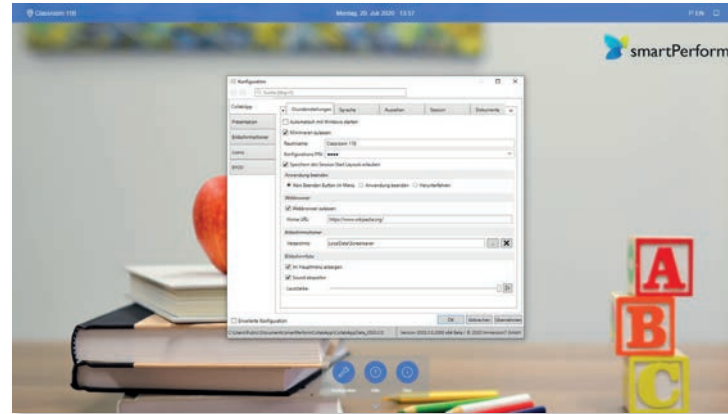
Classroom 118

Montag, 20. Juli 2020 13:57

smartPerform

Konfiguration

Suche (Strg+F)

CollabApp

Präsentation

Bildschirmschoner

Lizenz

BYOD

Grundeinstellungen | Sprache | Ausgaben | Session | Dokumente

Automatisch mit Windows starten

Minimieren zulassen

Raumname: Classroom 118

Konfigurations-PIN: ••••

Speichern des Session Start Layouts erlauben

Anwendung beenden

Kein Beenden Button im Menü | Anwendung beenden | Herunterfahren

Webbrowser

Webbrowser zulassen

Home URL: https://www.wikipedia.org/

Bildschirmschoner

Verzeichnis: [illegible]

Bildschirmfoto

Im Hauptmenü anzeigen

Sound abspielen

Lautstärke

Erweiterte Konfiguration

OK | Abbrechen | Übernehmen

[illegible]

A

B

C